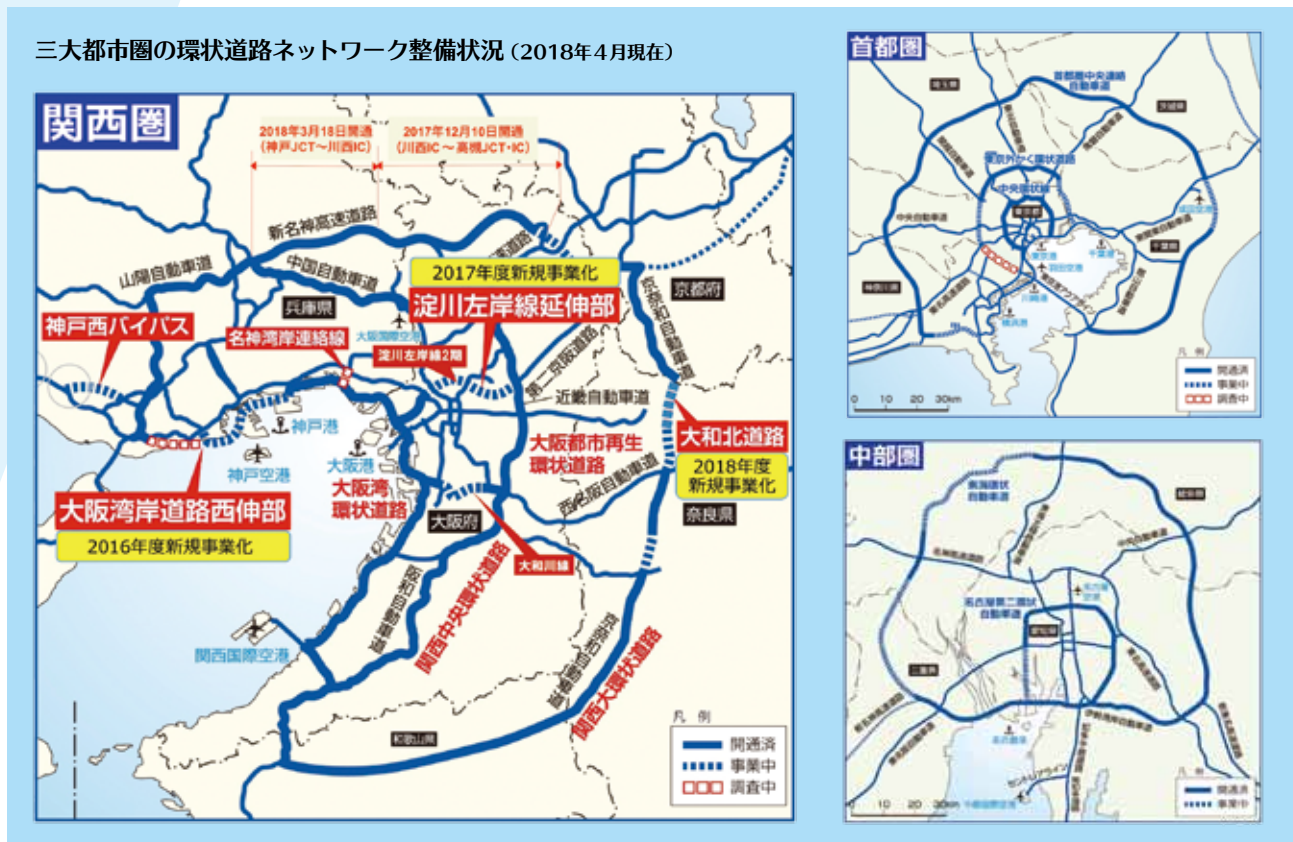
三大都市圏の環状道路ネットワーク整備状況（2018年4月現在）

関西圏

2018年3月18日開通
（神戸JCT～川西IC）

2017年12月10日開通
（川西IC～高槻JCT･IC）

新名神高速道路

山陽自動車道

中国自動車道

2017年度新規事業化

兵庫県

淀川左岸線延伸部

京都府

京奈和自動車道

神戸西バイパス

名神湾岸連絡線

大阪国際空港

淀川左岸線2期

第二京阪道路

近畿自動車道

神戸港

大和北道路

大阪都市再生環状道路

2018年度新規事業化

神戸空港

大阪港

大阪湾環状道路

西名阪自動車道

大阪湾岸道路西伸部

大阪府

奈良県

2016年度新規事業化

大和川線

関西中央環状線

関西大環状道路

関西国際空港

和歌山県

凡例

開通済

事業中

調査中

首都圏

首都圏中央連絡自動車道

東京外かく環状道路

中央環状線

東京都

羽田空港

千葉県

神奈川県

川崎駅

横浜港

凡例

開通済

事業中

調査中

0 10 20 30km

中部圏

東海環状自動車道

名古屋第二環状自動車道

名古屋空港

愛知県

三重県

名古屋港

中部国際空港

0 10 20 30km

凡例

開通済

事業中